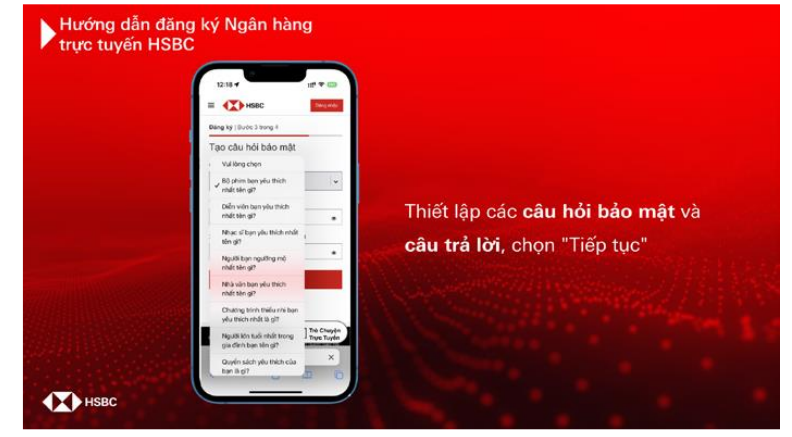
Hướng dẫn đăng ký Ngân hàng trực tuyến HSBC

12:18

HSBC

Đăng xuất

Đăng ký | Bước 3 trong 4

Tạo câu hỏi bảo mật

Vui lòng chọn

Bộ phim bạn yêu thích nhất tên gì?

Diễn viên bạn yêu thích nhất tên gì?

Nhạc sĩ bạn yêu thích nhất tên gì?

Người bạn ngưỡng mộ nhất tên gì?

Nhà văn bạn yêu thích nhất tên gì?

Chương trình thiếu nhi bạn yêu thích nhất là gì?

Người lớn tuổi nhất trong gia đình bạn tên gì?

Quyển sách yêu thích của bạn là gì?

Trò Chuyện Trực Tuyến

Thiết lập các **câu hỏi bảo mật** và **câu trả lời**, chọn "Tiếp tục"

HSBC